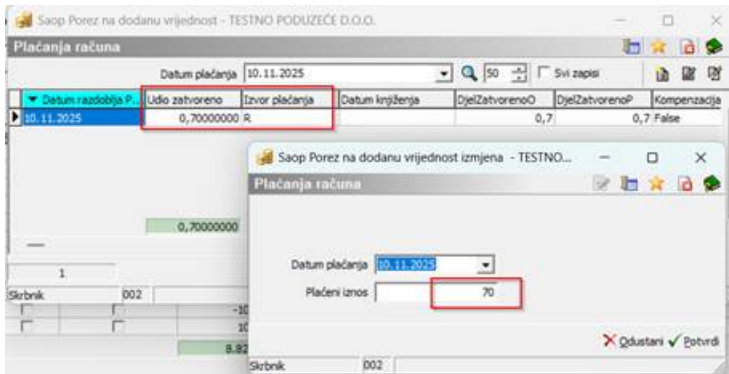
Saop Porez na dodanu vrijednost - TESTNO PODUZEĆE D.O.O.

Plaćanja računa

Datum plaćanja 10.11.2025

50

Svi zapisi

| Datum razdoblja P... | Udio zatvoreno | Izvor plaćanja | Datum knjiženja | DjelZatvorenoO | DjelZatvorenoP | Kompenzacija |
|---|---|---|---|---|---|---|
| 10.11.2025 | 0,70000000 | R | | 0,7 | 0,7 | False |

0,70000000

1

Skrbnik 002

-10

10

8.82

Saop Porez na dodanu vrijednost izmjena - TESTNO...

Plaćanja računa

Datum plaćanja 10.11.2025

Plaćeni iznos 70

Odustani Potvrdi

Skrbnik 002